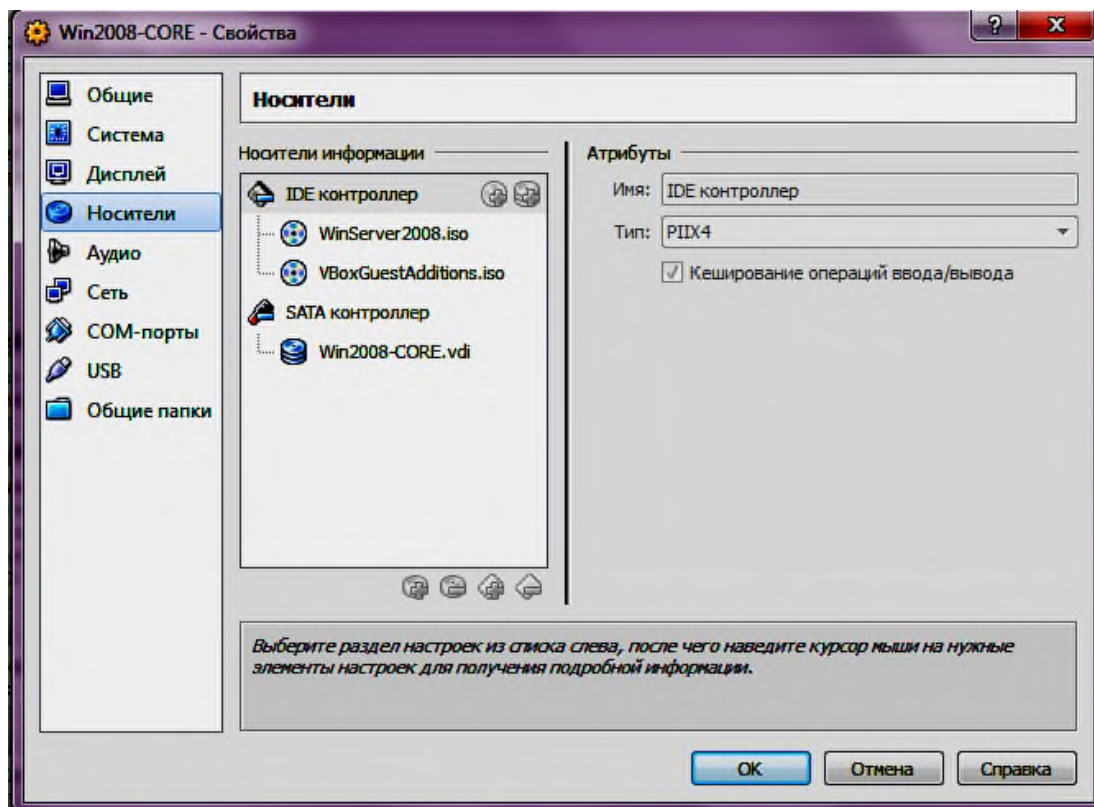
Win2008-CORE - Свойства

?

X

Общие
Система
Дисплей
Носители
Аудио
Сеть
COM-порты
USB
Общие папки

Носители

Носители информации

IDE контроллер
WinServer2008.iso
VBoxGuestAdditions.iso
SATA контроллер
Win2008-CORE.vdi

Атрибуты

Имя: IDE контроллер

Тип: PIIX4

Кеширование операций ввода/вывода

Выберите раздел настроек из списка слева, после чего наведите курсор мыши на нужные элементы настроек для получения подробной информации.

OK

Отмена

Справка